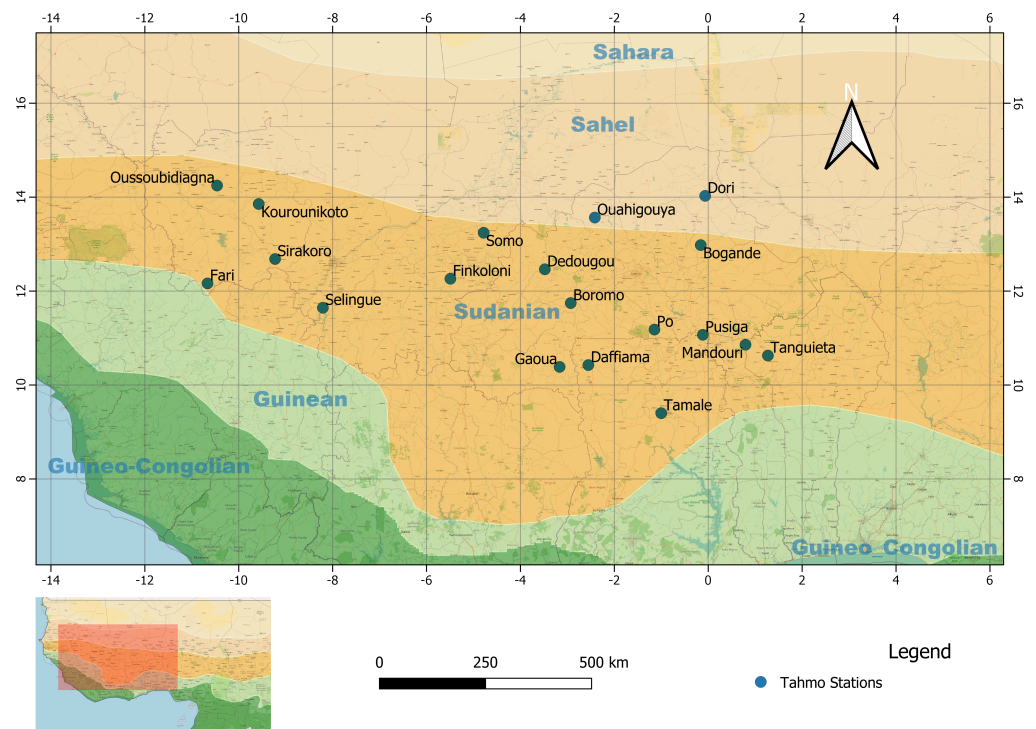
-14 -12 -10 -8 -6 -4 -2 0 2 4 6

16
14
12
10
8

Sahara
Sahel
N
Oussoubidiagna
Kourounikoto
Dori
Ouahigouya
Somo
Bogande
Sirakoro
Dedougou
Finkoloni
Fari
Boromo
Selingue
Sudanian
Po
Pusiga
Mandouri
Tanguieta
Gaoua
Daffiama
Guinean
Tamale
Guineo-Congolian
Guineo_Congolian

0 250 500 km

Legend
Tahmo Stations